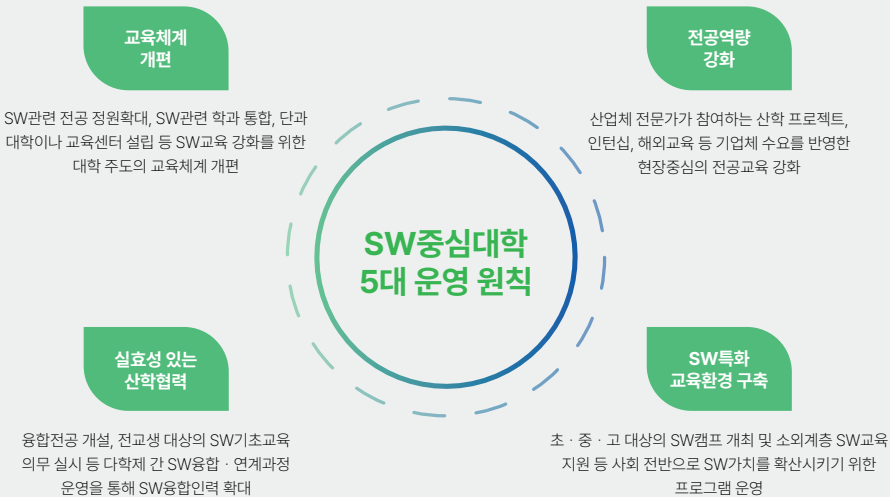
교육체계
개편

SW관련 전공 정원확대, SW관련 학과 통합, 단과대학이나 교육센터 설립 등 SW교육 강화를 위한 대학 주도의 교육체계 개편

전공역량
강화

산업체 전문가가 참여하는 산학 프로젝트, 인턴십, 해외교육 등 기업체 수요를 반영한 현장중심의 전공교육 강화

SW중심대학
5대 운영 원칙

실효성 있는
산학협력

융합전공 개설, 전교생 대상의 SW기초교육 의무 실시 등 다학제 간 SW융합 · 연계과정 운영을 통해 SW융합인력 확대

SW특화
교육환경 구축

초 · 중 · 고 대상의 SW캠프 개최 및 소외계층 SW교육 지원 등 사회 전반으로 SW가치를 확산시키기 위한 프로그램 운영